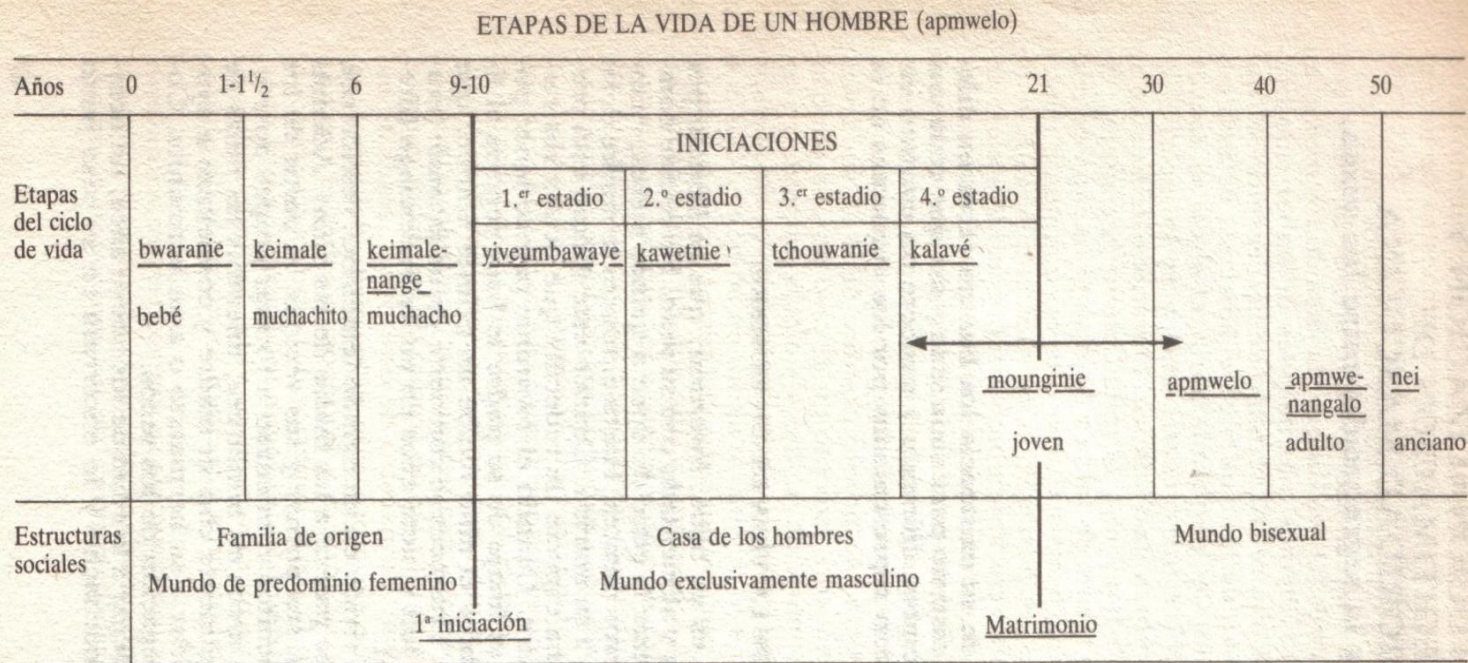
ETAPAS DE LA VIDA DE UN HOMBRE (apmwelo)

| Años | 0 | 1-$1^1/_2$ | 6 | 9-10 | | | | 21 | 30 | 40 | 50 |
|---|---|---|---|---|---|---|---|---|---|---|---|
| | | | | INICIACIONES | | | | | | | |
| Etapas del ciclo de vida | | | | 1.$^{er}$ estadio | 2.º estadio | 3.$^{er}$ estadio | 4.º estadio | | | | |
| | bwaranie | keimale | keimale-nange | yiveumbawaye | kawetnie | tchouwanie | kalavé | | | | |
| | bebé | muchachito | muchacho | | | | | | | | |
| | | | | | | | | mounginie | apmwelo | apmwe-nangalo | nei |
| | | | | | | | | joven | | adulto | anciano |
| Estructuras sociales | Familia de origen | | | Casa de los hombres | | | | | Mundo bisexual | | |
| | Mundo de predominio femenino | | | Mundo exclusivamente masculino | | | | | | | |
| | | | 1ª iniciación | | | | | Matrimonio | | | |